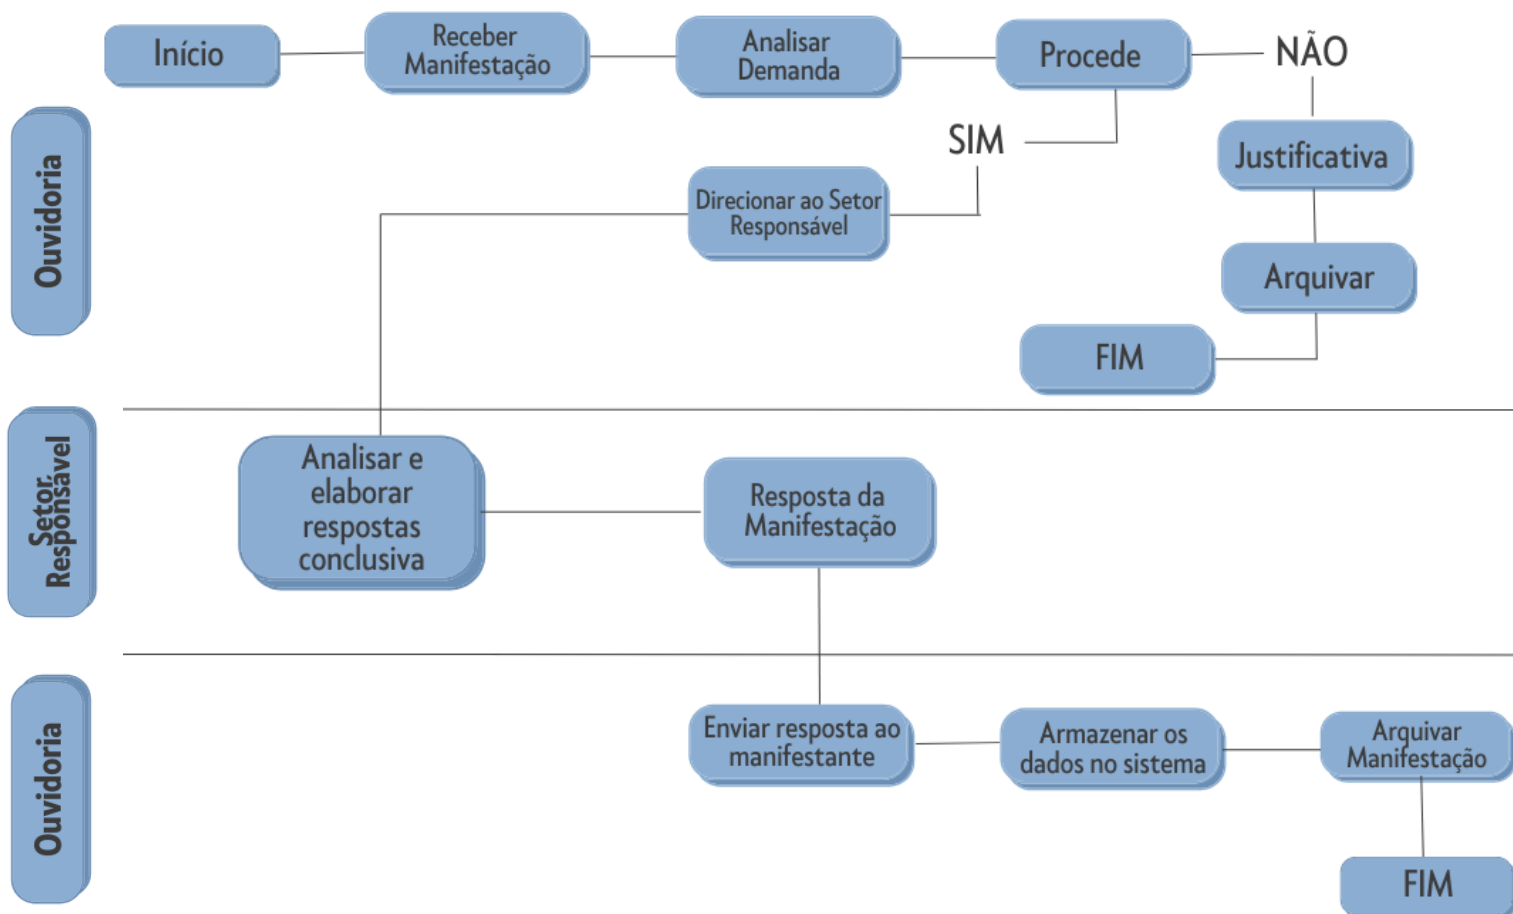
Ouvidoria

Início

Receber Manifestação

Analisar Demanda

Procede

NÃO

SIM

Justificativa

Direcionar ao Setor Responsável

Arquivar

FIM

Setor Responsável

Analisar e elaborar respostas conclusiva

Resposta da Manifestação

Ouvidoria

Enviar resposta ao manifestante

Armazenar os dados no sistema

Arquivar Manifestação

FIM